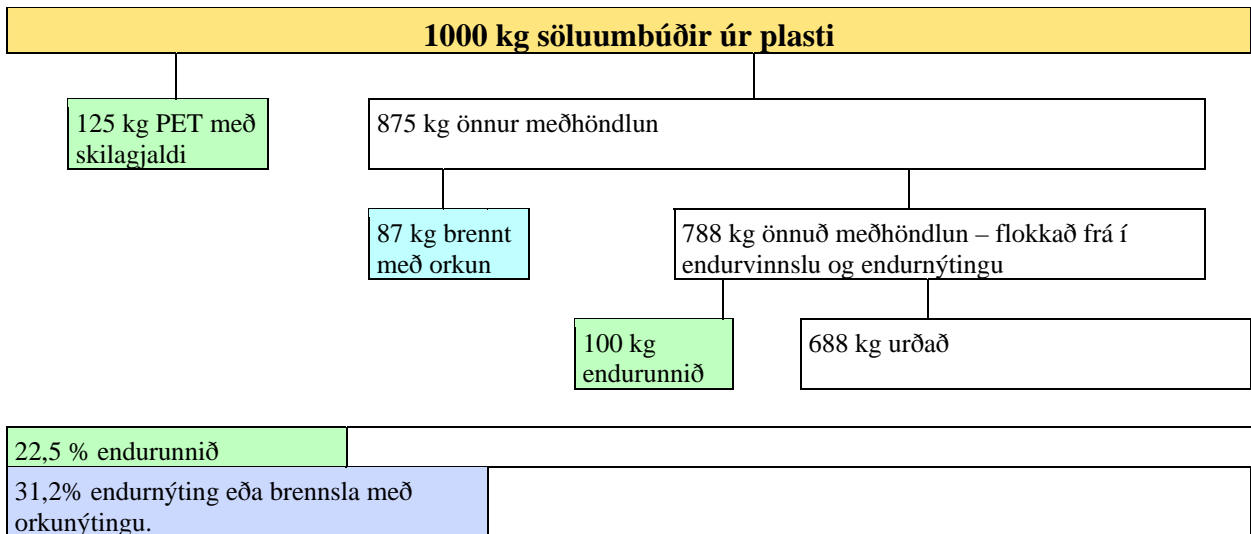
**1000 kg söluumbúðir úr plasti**

125 kg PET með skilagjaldi

875 kg önnur meðhöndlun

87 kg brennt með orkun

788 kg önnuð meðhöndlun – flokkað frá í endurvinnslu og endurnýtingu

100 kg endurunnið

688 kg urðað

22,5 % endurunnið

31,2% endurnýting eða brennsla með orkunýtingu.